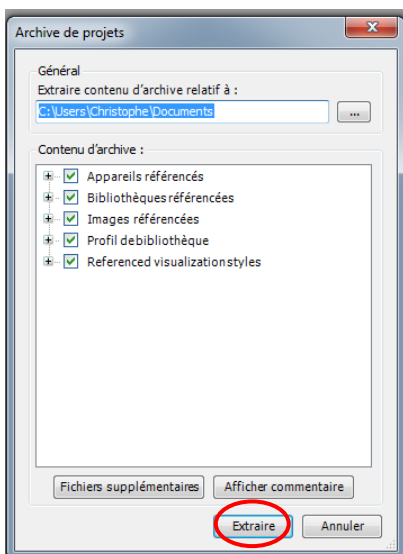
Archive de projets

Général
Extraire contenu d'archive relatif à :
C:\Users\Christophe\Documents
...

Contenu d'archive :
Appareils référencés
Bibliothèques référencées
Images référencées
Profil de bibliothèque
Referenced visualization styles

Fichiers supplémentaires
Afficher commentaire
Extraire
Annuler